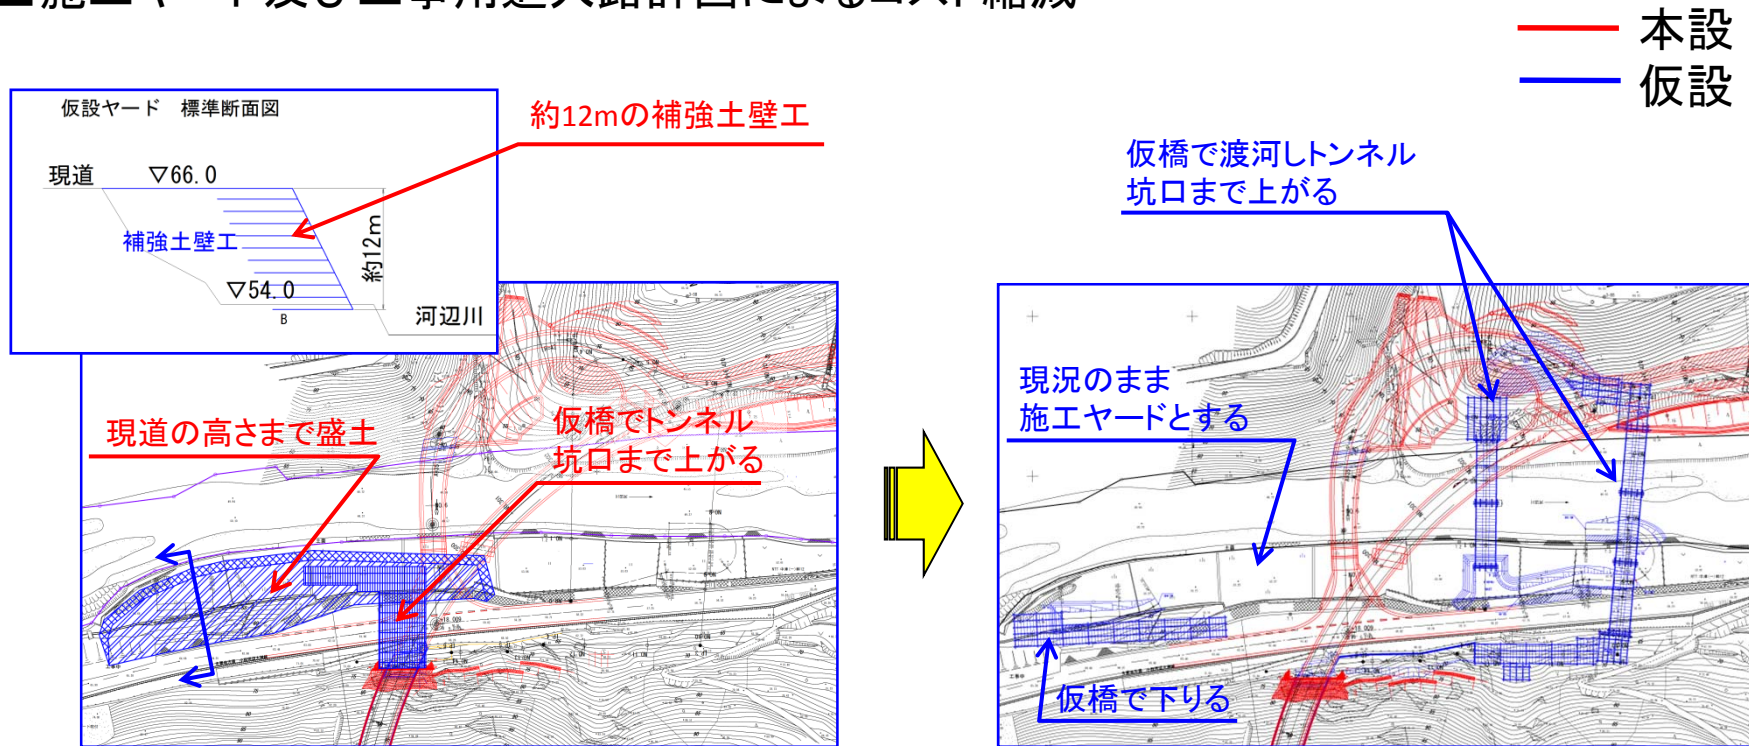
■施工ヤード及び工事用進入路計画によるコスト縮減

本設
仮設

仮設ヤード　標準断面図

現道　▽66.0

補強土壁工

▽54.0

B

約12m

河辺川

約12mの補強土壁工

現道の高さまで盛土

仮橋でトンネル坑口まで上がる

仮橋で渡河しトンネル坑口まで上がる

現況のまま施工ヤードとする

仮橋で下りる